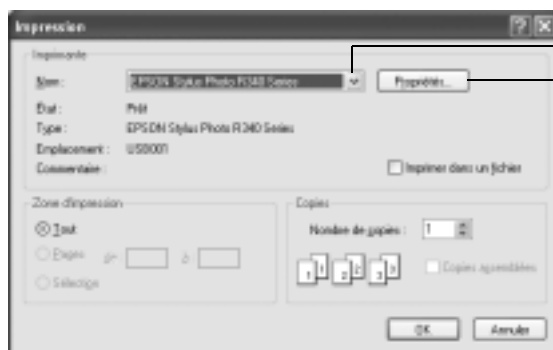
Impression

Imprimante

Nom : EPSON Stylus Photo R340 Series

Propriétés...

État : Prêt

Type : EPSON Stylus Photo R340 Series

Emplacement : USB001

Commentaire :

Imprimer dans un fichier

Zone d'impression

Tout

Pages de : à :

Sélection

Copies

Nombre de copies : 1

1 1 2 2 3 3

Copies assemblées

OK

Annuler